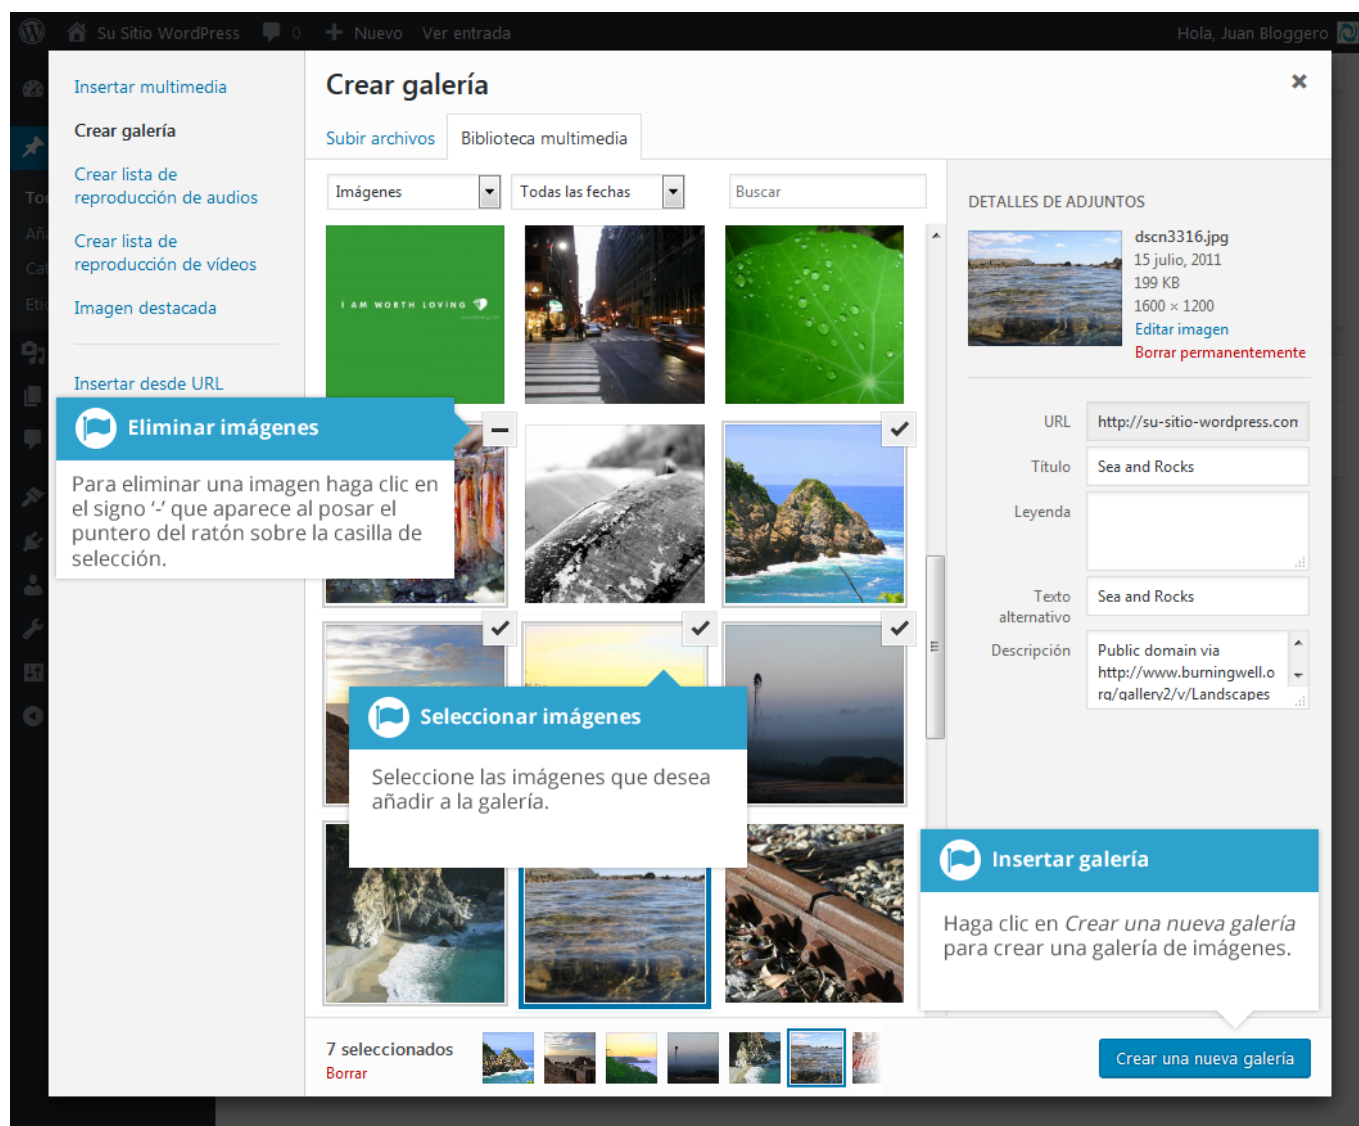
Su Sitio WordPress 0 Nuevo Ver entrada Hola, Juan Bloggero

Insertar multimedia

Crear galería

Crear lista de reproducción de audios

Crear lista de reproducción de vídeos

Imagen destacada

Insertar desde URL

Crear galería

Subir archivos Biblioteca multimedia

Imágenes Todas las fechas Buscar

I AM WORTH LOVING

DETALLES DE ADJUNTOS

dscn3316.jpg
15 julio, 2011
199 KB
1600 × 1200
Editar imagen
Borrar permanentemente

URL http://su-sitio-wordpress.com

Título Sea and Rocks

Leyenda

Texto alternativo Sea and Rocks

Descripción Public domain via http://www.burningwell.org/gallery2/v/Landscapes

Eliminar imágenes

Para eliminar una imagen haga clic en el signo '-' que aparece al posar el puntero del ratón sobre la casilla de selección.

Seleccionar imágenes

Seleccione las imágenes que desea añadir a la galería.

Insertar galería

Haga clic en *Crear una nueva galería* para crear una galería de imágenes.

7 seleccionados
Borrar

Crear una nueva galería